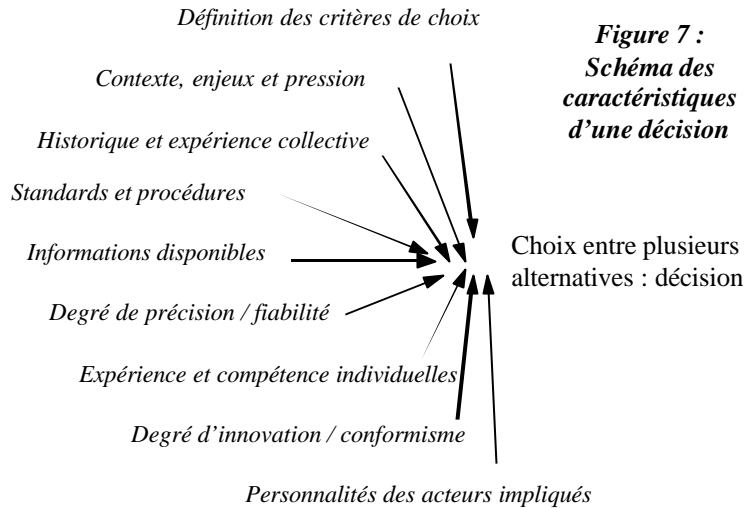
Définition des critères de choix

Figure 7 : Schéma des caractéristiques d'une décision

Contexte, enjeux et pression

Historique et expérience collective

Standards et procédures

Informations disponibles

Choix entre plusieurs alternatives : décision

Degré de précision / fiabilité

Expérience et compétence individuelles

Degré d'innovation / conformisme

Personnalités des acteurs impliqués